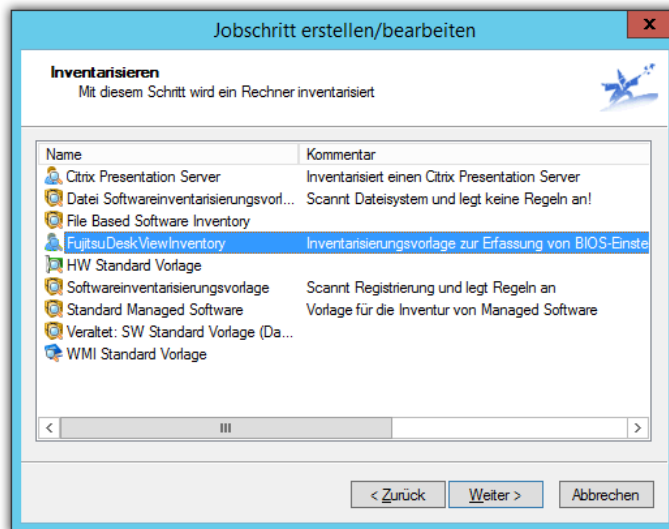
Jobschritt erstellen/bearbeiten

X

Inventarisieren
Mit diesem Schritt wird ein Rechner inventarisiert

| Name | Kommentar |
|---|---|
| Citrix Presentation Server | Inventarisiert einen Citrix Presentation Server |
| Datei Softwareinventarisierungsvorl... | Scannt Dateisystem und legt keine Regeln an! |
| File Based Software Inventory | |
| FujitsuDeskViewInventory | Inventarisierungsvorlage zur Erfassung von BIOS-Einste |
| HW Standard Vorlage | |
| Softwareinventarisierungsvorlage | Scannt Registrierung und legt Regeln an |
| Standard Managed Software | Vorlage für die Inventur von Managed Software |
| Veraltet: SW Standard Vorlage (Da... | |
| WMI Standard Vorlage | |

III

< Zurück | Weiter > | Abbrechen